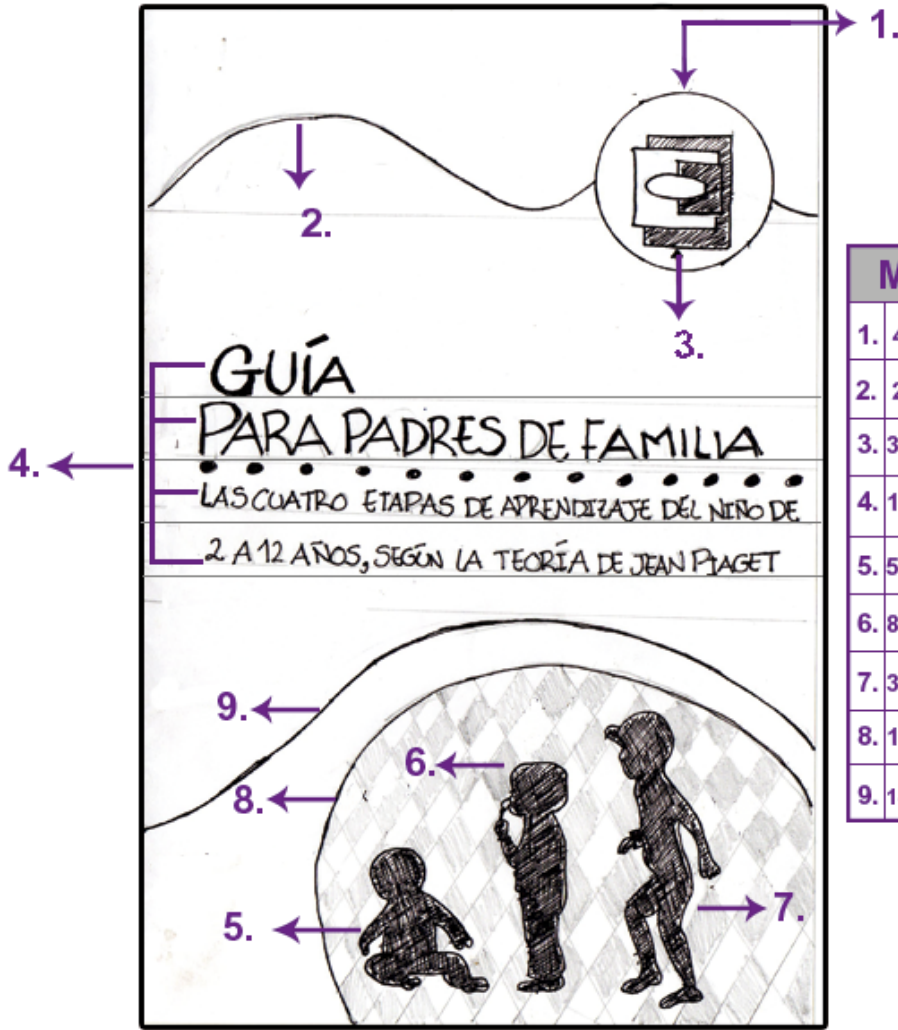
1.

2.

3.

GUÍA

PARA PADRES DE FAMILIA

LAS CUATRO ETAPAS DE APRENDIZAJE DEL NIÑO DE 2 A 12 AÑOS, SEGÚN LA TEORÍA DE JEAN PIAGET

4.

9.

6.

8.

5.

7.

| M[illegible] |
|---|
| 1. 4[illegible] |
| 2. 2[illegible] |
| 3. 3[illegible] |
| 4. 1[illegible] |
| 5. 5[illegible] |
| 6. 8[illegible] |
| 7. 3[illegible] |
| 8. 1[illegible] |
| 9. 1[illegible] |